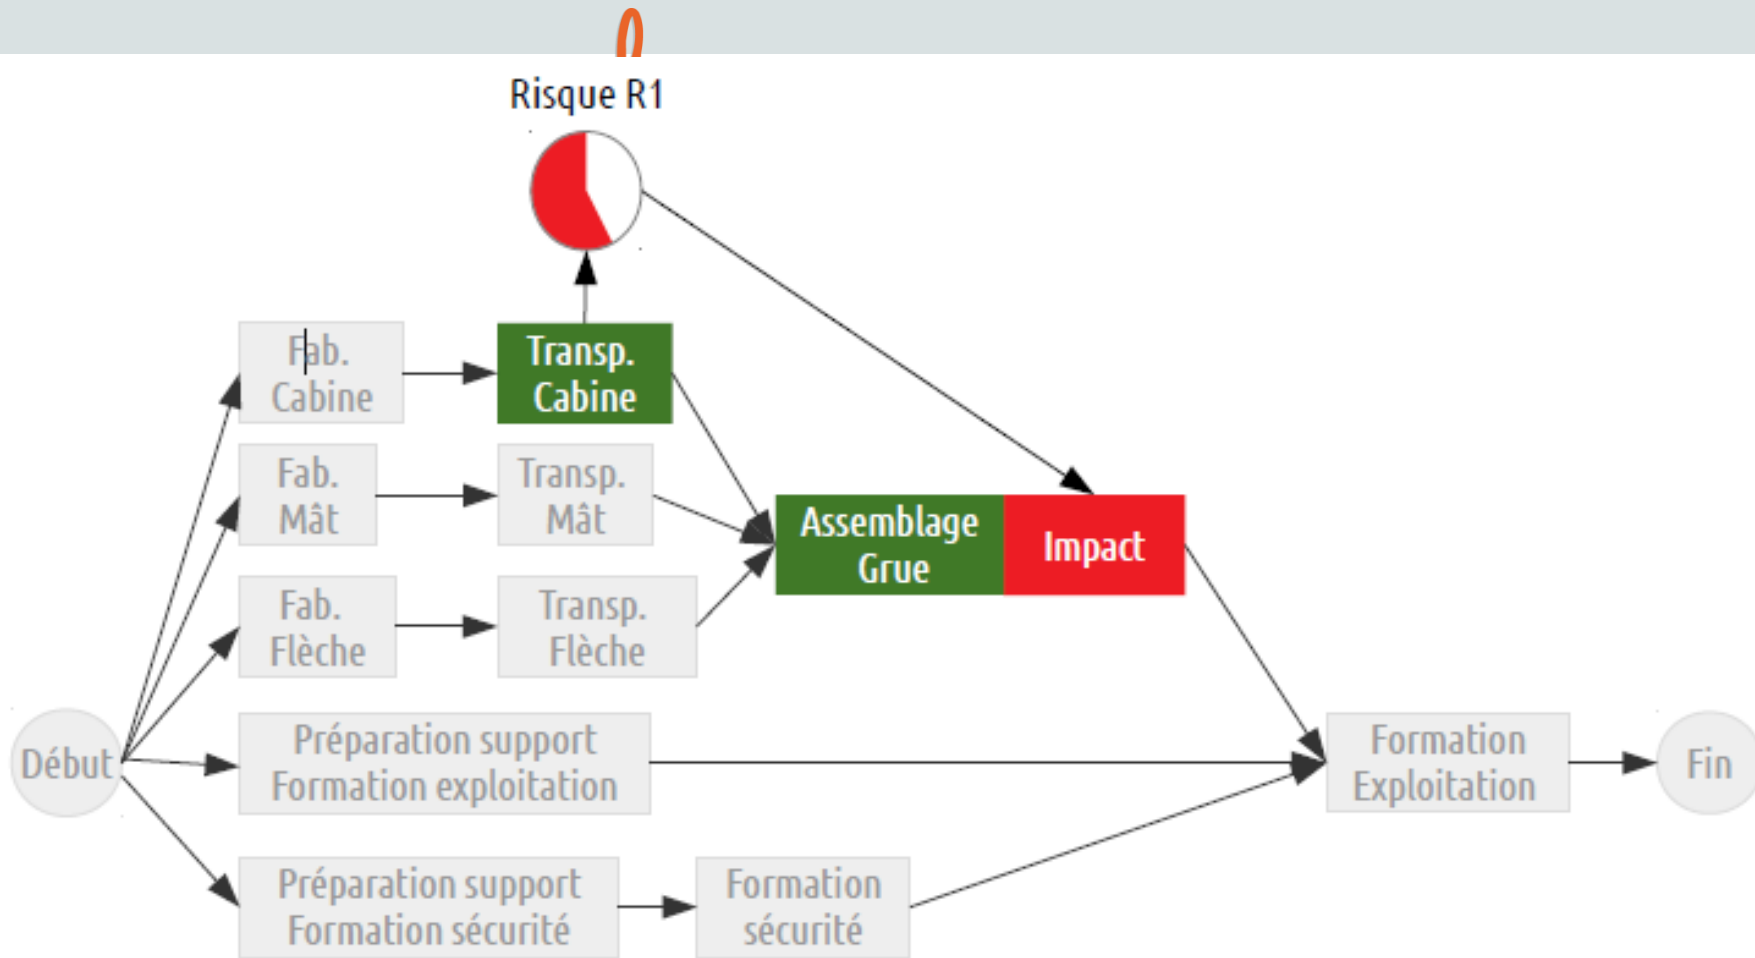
Risque R1

Fab. Cabine

Transp. Cabine

Fab. Mât

Transp. Mât

Fab. Flèche

Transp. Flèche

Assemblage Grue

Impact

Début

Préparation support Formation exploitation

Formation Exploitation

Fin

Préparation support Formation sécurité

Formation sécurité